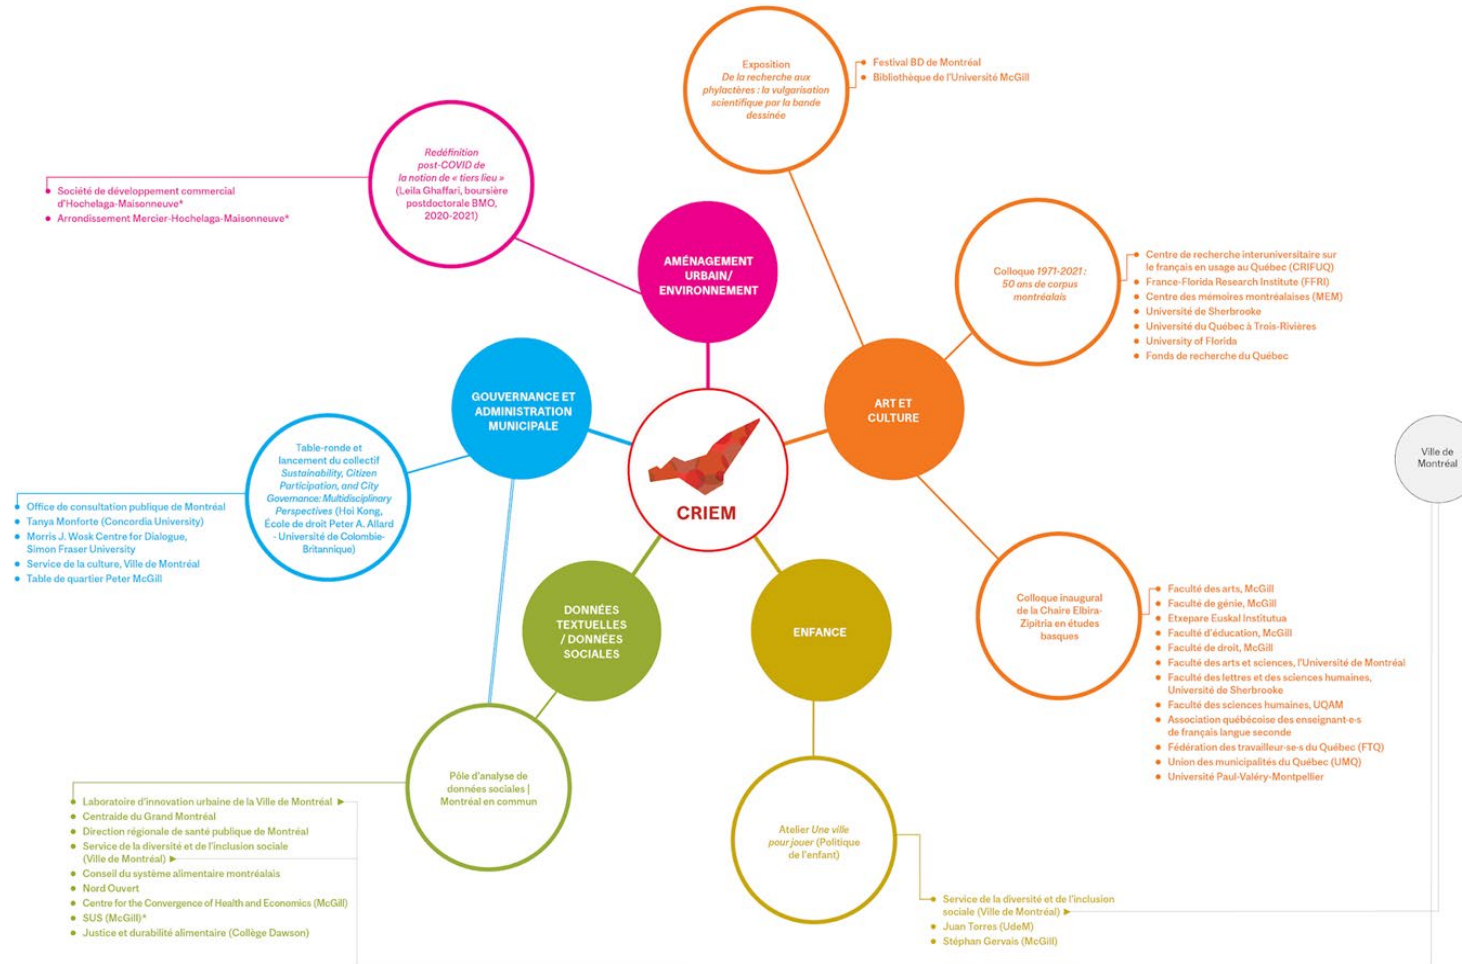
Exposition
De la recherche aux phylactères : la vulgarisation scientifique par la bande dessinée

Festival BD de Montréal
Bibliothèque de l'Université McGill

Redéfinition post-COVID de la notion de « tiers lieu » (Leila Ghaffari, boursière postdoctorale BMO, 2020-2021)

Société de développement commercial d'Hochelaga-Maisonneuve*
Arrondissement Mercier-Hochelaga-Maisonneuve*

AMÉNAGEMENT URBAIN/ ENVIRONNEMENT

Colloque 1971-2021 : 50 ans de corpus montréalais

Centre de recherche interuniversitaire sur le français en usage au Québec (CRIFUQ)
France-Florida Research Institute (FFRI)
Centre des mémoires montréalaises (MEM)
Université de Sherbrooke
Université du Québec à Trois-Rivières
University of Florida
Fonds de recherche du Québec

GOUVERNANCE ET ADMINISTRATION MUNICIPALE

ART ET CULTURE

Ville de Montréal

Table-ronde et lancement du collectif Sustainability, Citizen Participation, and City Governance: Multidisciplinary Perspectives (Hoi Kong, École de droit Peter A. Allard - Université de Colombie-Britannique)

Office de consultation publique de Montréal
Tanya Monforte (Concordia University)
Morris J. Wosk Centre for Dialogue, Simon Fraser University
Service de la culture, Ville de Montréal
Table de quartier Peter McGill

CRIEM

DONNÉES TEXTUELLES / DONNÉES SOCIALES

ENFANCE

Colloque inaugural de la Chaire Elbira-Zipitria en études basques

Faculté des arts, McGill
Faculté de génie, McGill
Etxepare Euskal Institutua
Faculté d'éducation, McGill
Faculté de droit, McGill
Faculté des arts et sciences, l'Université de Montréal
Faculté des lettres et des sciences humaines, Université de Sherbrooke
Faculté des sciences humaines, UQAM
Association québécoise des enseignant·e·s de français langue seconde
Fédération des travailleur·se·s du Québec (FTQ)
Union des municipalités du Québec (UMQ)
Université Paul-Valéry-Montpellier

Pôle d'analyse de données sociales | Montréal en commun

Laboratoire d'innovation urbaine de la Ville de Montréal
Centraide du Grand Montréal
Direction régionale de santé publique de Montréal
Service de la diversité et de l'inclusion sociale (Ville de Montréal)
Conseil du système alimentaire montréalais
Nord Ouvert
Centre for the Convergence of Health and Economics (McGill)
SUS (McGill)*
Justice et durabilité alimentaire (Collège Dawson)

Atelier Une ville pour jouer (Politique de l'enfant)

Service de la diversité et de l'inclusion sociale (Ville de Montréal)
Juan Torres (UdeM)
Stéphan Gervais (McGill)